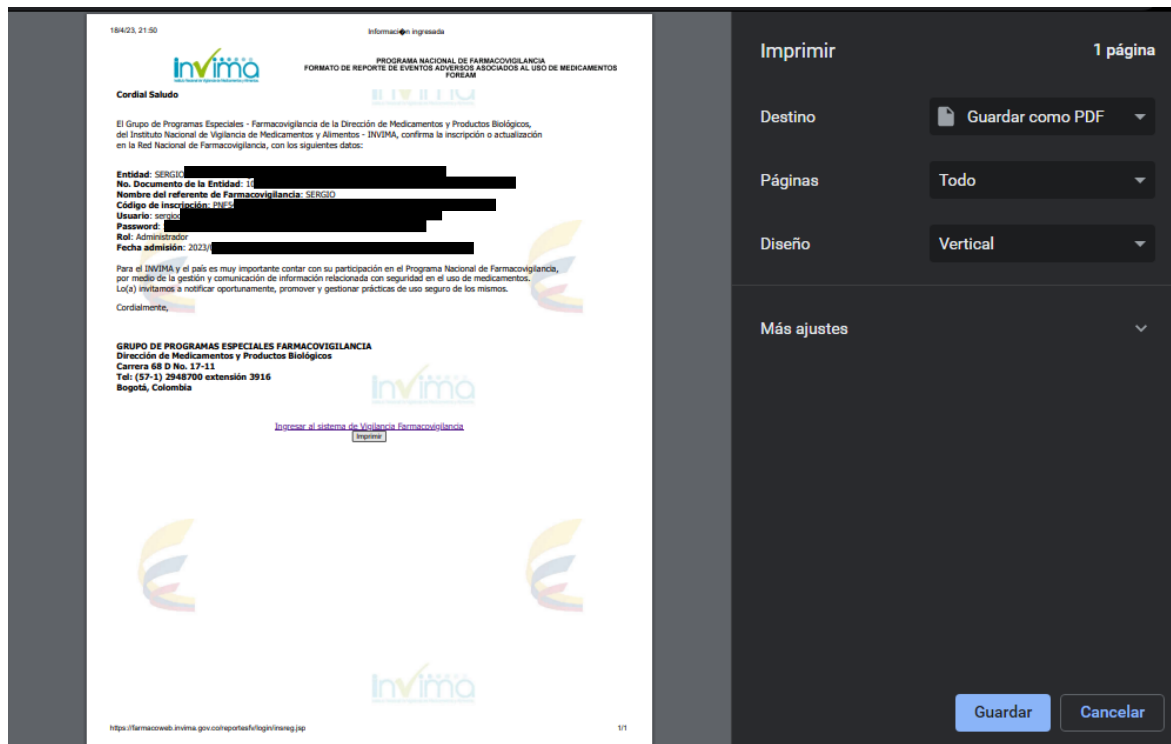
18/4/23, 21:50 Informaci◆n ingresada

Invima

PROGRAMA NACIONAL DE FARMACOVIGILANCIA
FORMATO DE REPORTE DE EVENTOS ADVERSOS ASOCIADOS AL USO DE MEDICAMENTOS
FOREAM

Cordial Saludo

El Grupo de Programas Especiales - Farmacovigilancia de la Dirección de Medicamentos y Productos Biológicos, del Instituto Nacional de Vigilancia de Medicamentos y Alimentos - INVIMA, confirma la inscripción o actualización en la Red Nacional de Farmacovigilancia, con los siguientes datos:

Entidad: SERGIO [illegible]
No. Documento de la Entidad: 1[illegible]
Nombre del referente de Farmacovigilancia: SERGIO
Código de inscripción: PNFS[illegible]
Usuario: sergio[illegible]
Password: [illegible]
Rol: Administrador
Fecha admisión: 2023/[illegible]

Para el INVIMA y el país es muy importante contar con su participación en el Programa Nacional de Farmacovigilancia, por medio de la gestión y comunicación de información relacionada con seguridad en el uso de medicamentos. Lo(a) invitamos a notificar oportunamente, promover y gestionar prácticas de uso seguro de los mismos.

Cordialmente,

GRUPO DE PROGRAMAS ESPECIALES FARMACOVIGILANCIA
Dirección de Medicamentos y Productos Biológicos
Carrera 68 D No. 17-11
Tel: (57-1) 2948700 extensión 3916
Bogotá, Colombia

Ingresar al sistema de Vigilancia Farmacovigilancia
Imprimir

https://farmacoweb.invima.gov.co/reportesfv/login/insreg.jsp 1/1

Imprimir 1 página
Destino Guardar como PDF
Páginas Todo
Diseño Vertical
Más ajustes
Guardar Cancelar